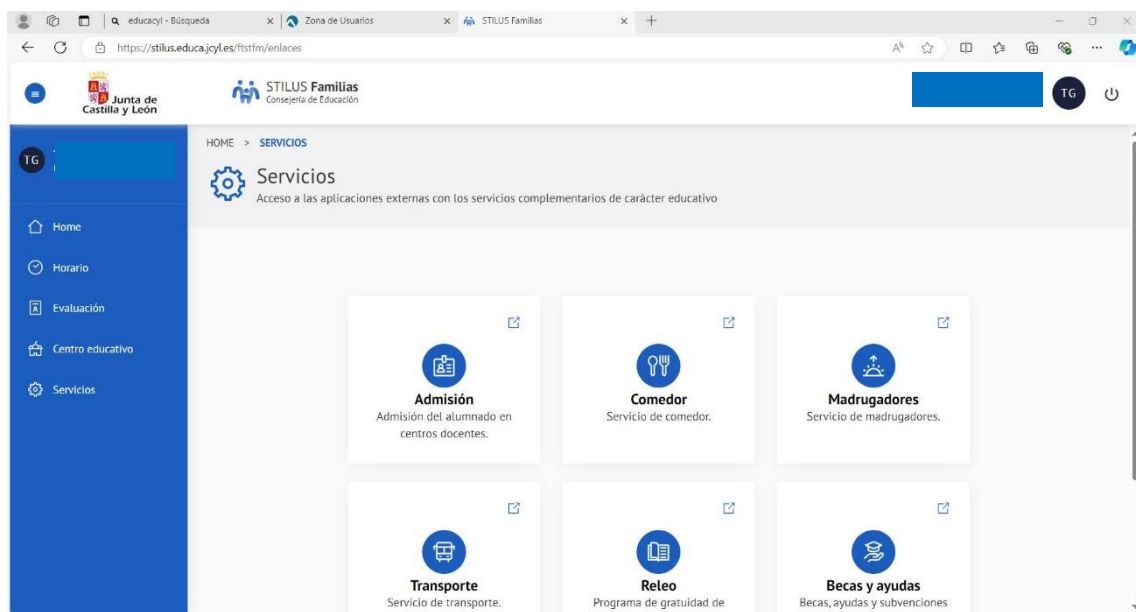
educacyl - Búsqueda
Zona de Usuarios
STILUS Familias
https://stilus.educa.jcyl.es/ftstfm/enlaces

Junta de Castilla y León
STILUS Familias
Consejería de Educación
TG

TG
Home
Horario
Evaluación
Centro educativo
Servicios

HOME > SERVICIOS
Servicios
Acceso a las aplicaciones externas con los servicios complementarios de carácter educativo

Admisión
Admisión del alumnado en centros docentes.

Comedor
Servicio de comedor.

Madrugadores
Servicio de madrugadores.

Transporte
Servicio de transporte.

Releo
Programa de gratuidad de

Becas y ayudas
Becas, ayudas y subvenciones